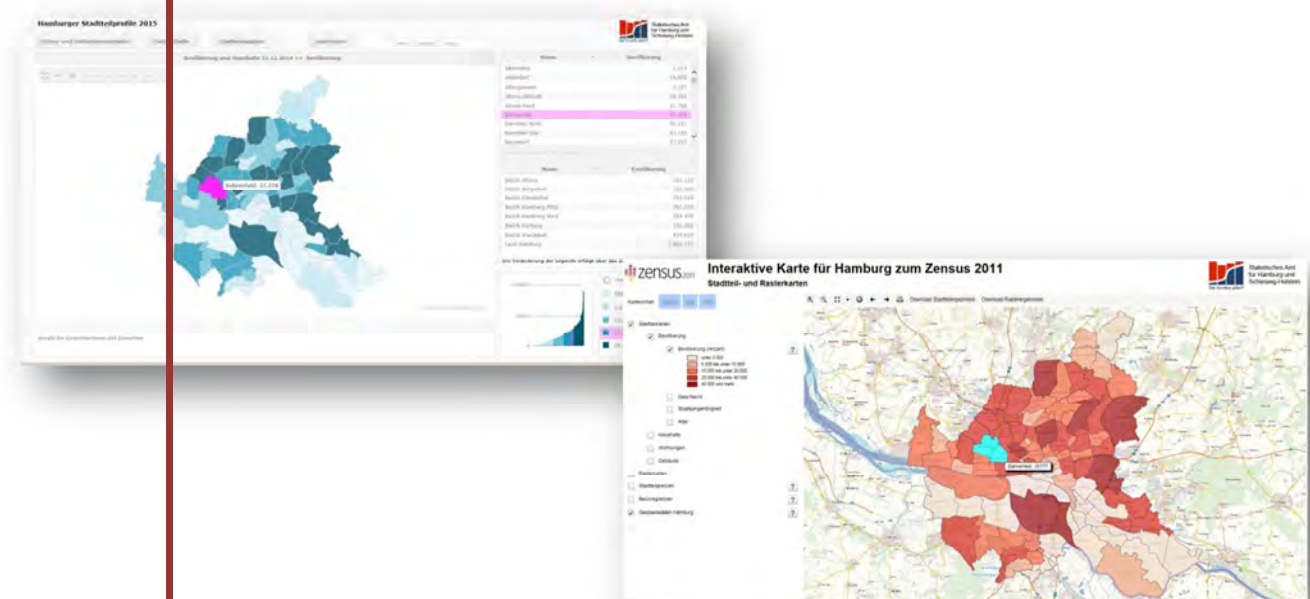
Hamburger Stadtteilprofile 2015

Statistisches Amt für Hamburg und Schleswig-Holstein

Bevölkerung und Haushalte 31.12.2014 >> Bevölkerung

Name | Bevölkerung

Eimsbüttel: 57.236

Name | Bevölkerung

Bezirk Altona
Bezirk Bergedorf
Bezirk Eimsbüttel
Bezirk Hamburg-Mitte
Bezirk Hamburg-Nord
Bezirk Harburg
Bezirk Wandsbek
Land Hamburg

zensus2011

Interaktive Karte für Hamburg zum Zensus 2011

Stadtteil- und Rasterkarten

Statistisches Amt für Hamburg und Schleswig-Holstein

Download Stadtteilergebnisse   Download Rasterergebnisse

Kartenmaterial

Stadtteilkarten
Bevölkerung
Bevölkerung (Anzahl)
unter 5.000
5.000 bis unter 10.000
10.000 bis unter 20.000
20.000 bis unter 40.000
40.000 und mehr
Geschlecht
Staatsangehörigkeit
Alter
Haushalte
Wohnungen
Gebäude
Stadtteilgrenzen
Bezirksgrenzen
Gewässerkarte Hamburg

Eimsbüttel: 55777